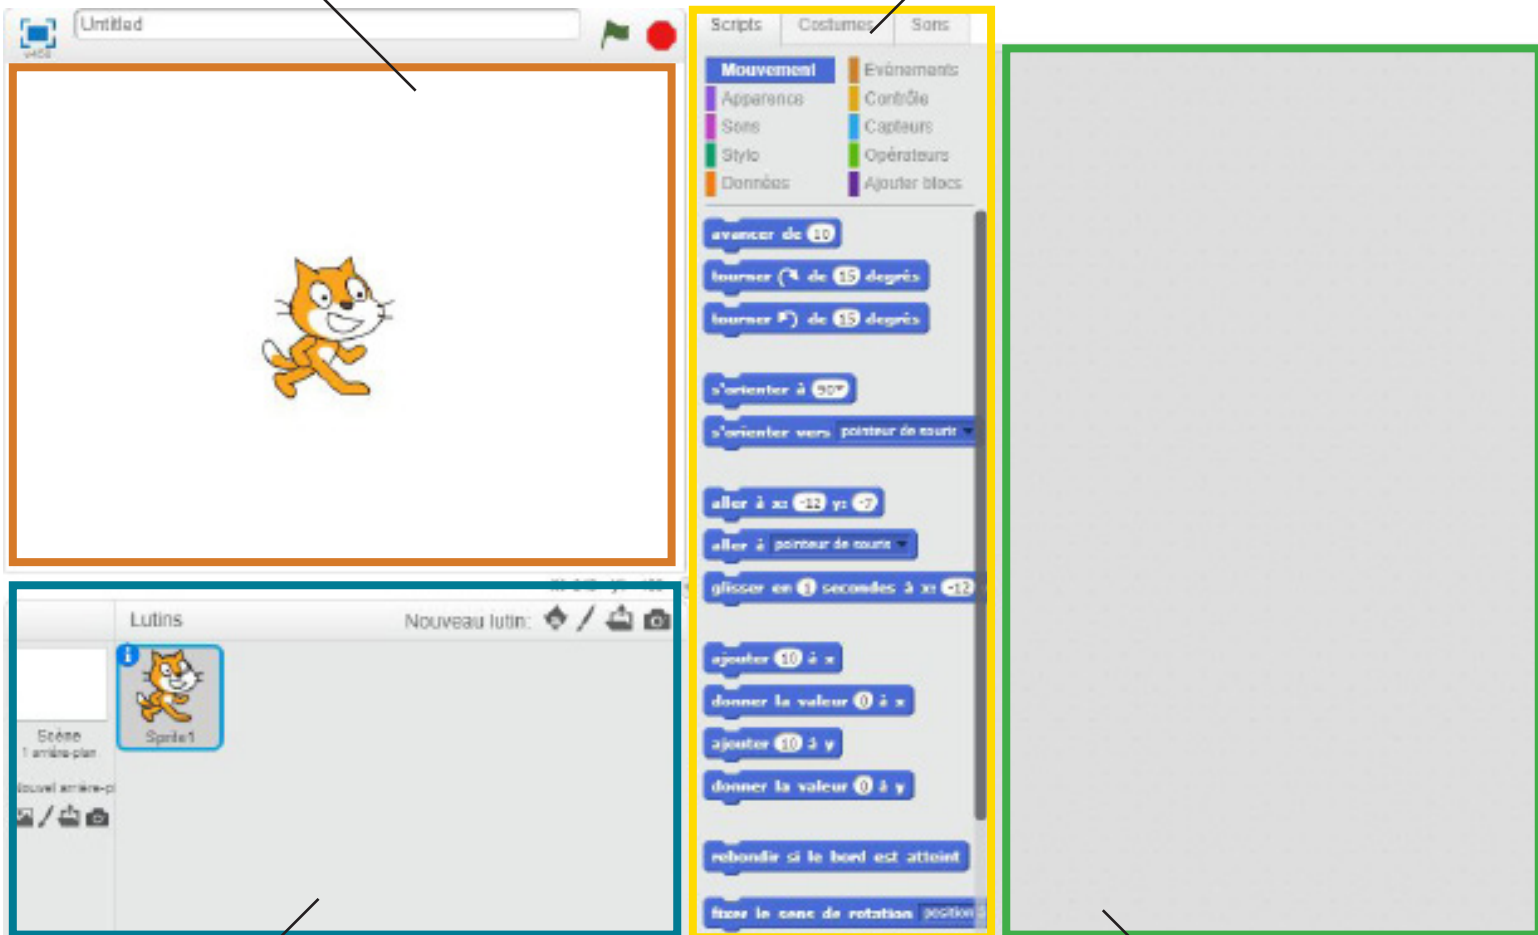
v458

Untitled

Scripts Costumes Sons

Mouvement
Apparence
Sons
Stylo
Données
Evénements
Contrôle
Capteurs
Opérateurs
Ajouter blocs

avancer de 10
tourner ↻ de 15 degrés
tourner ↺ de 15 degrés
s'orienter à 90▾
s'orienter vers pointeur de souris ▾
aller à x: -12 y: -7
aller à pointeur de souris ▾
glisser en 1 secondes à x: -12
ajouter 10 à x
donner la valeur 0 à x
ajouter 10 à y
donner la valeur 0 à y
rebondir si le bord est atteint
fixer le sens de rotation position

Lutins
Nouveau lutin:

Scène
1 arrière-plan
Nouvel arrière-pl

Sprite1